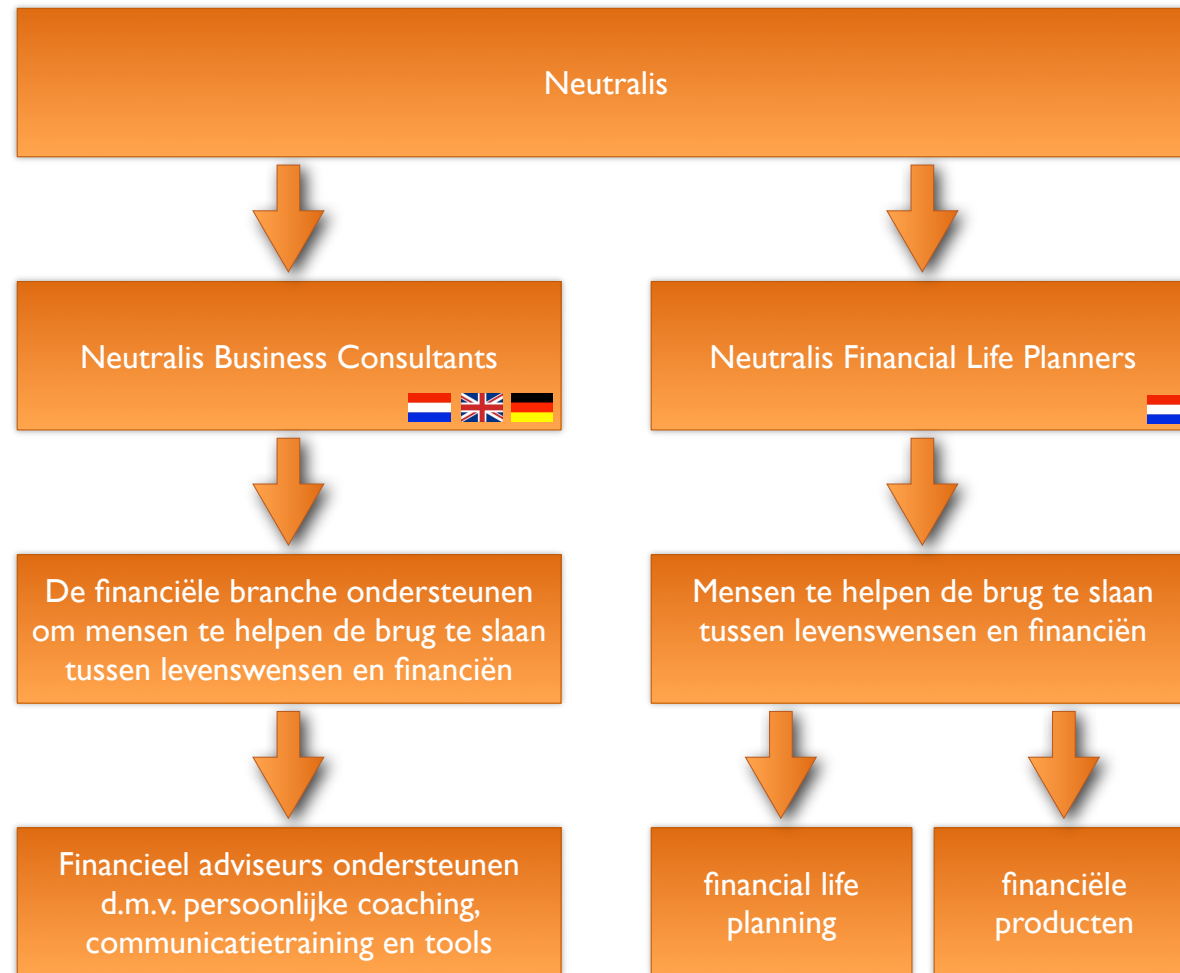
Neutralis

Neutralis Business Consultants

Neutralis Financial Life Planners

De financiële branche ondersteunen om mensen te helpen de brug te slaan tussen levenswensen en financiën

Mensen te helpen de brug te slaan tussen levenswensen en financiën

Financieel adviseurs ondersteunen d.m.v. persoonlijke coaching, communicatietraining en tools

financial life planning

financiële producten